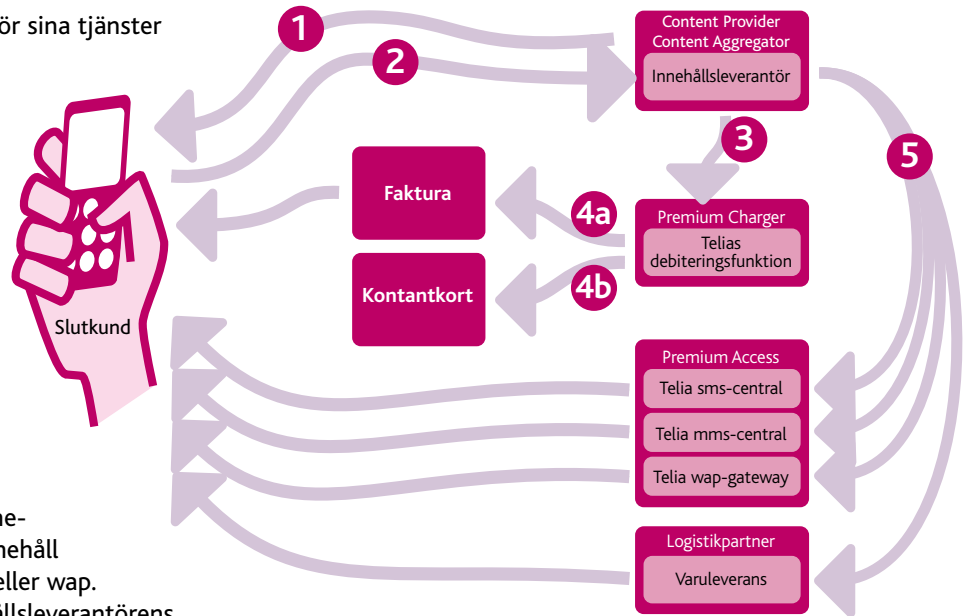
ör sina tjänster

1

2

Content Provider
Content Aggregator

Innehållsleverantör

3

5

Slutkund

Faktura

4a

Premium Charger

Telias debiteringsfunktion

Kontantkort

4b

Premium Access

Telia sms-central

Telia mms-central

Telia wap-gateway

Logistikpartner

Varuleverans

ne-
nehåll
eller wap.
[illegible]llsleverantörens